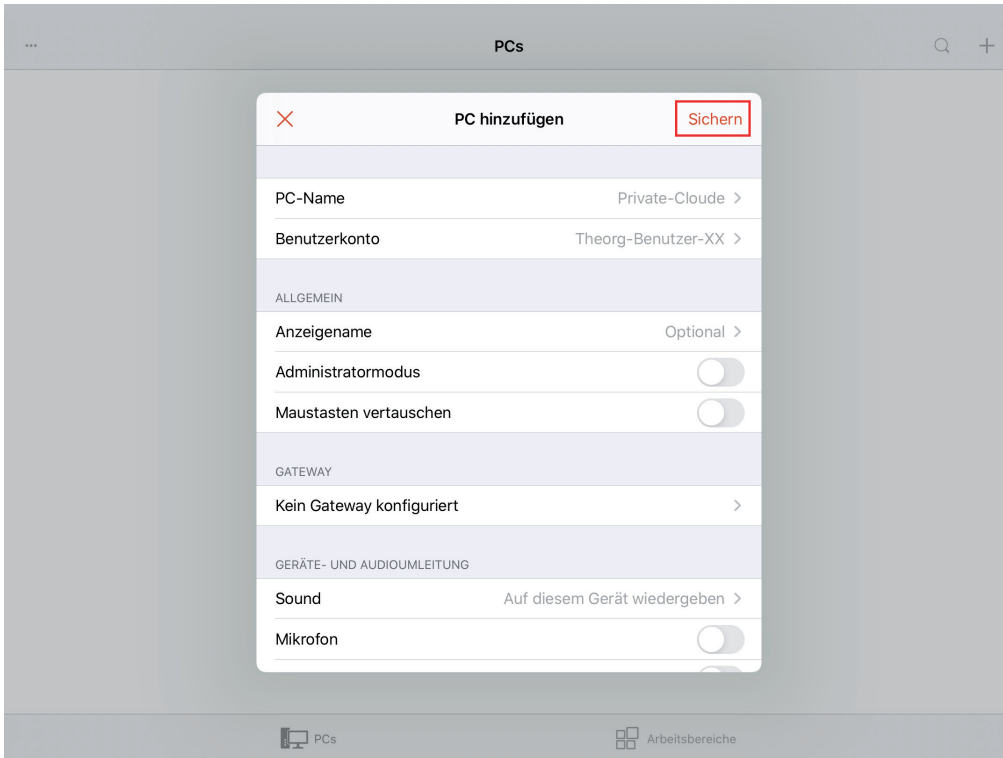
...
PCs

×
PC hinzufügen
Sichern

PC-Name
Private-Cloude >

Benutzerkonto
Theorg-Benutzer-XX >

ALLGEMEIN

Anzeigename
Optional >

Administratormodus

Maustasten vertauschen

GATEWAY

Kein Gateway konfiguriert >

GERÄTE- UND AUDIOUMLEITUNG

Sound
Auf diesem Gerät wiedergeben >

Mikrofon

PCs
Arbeitsbereiche